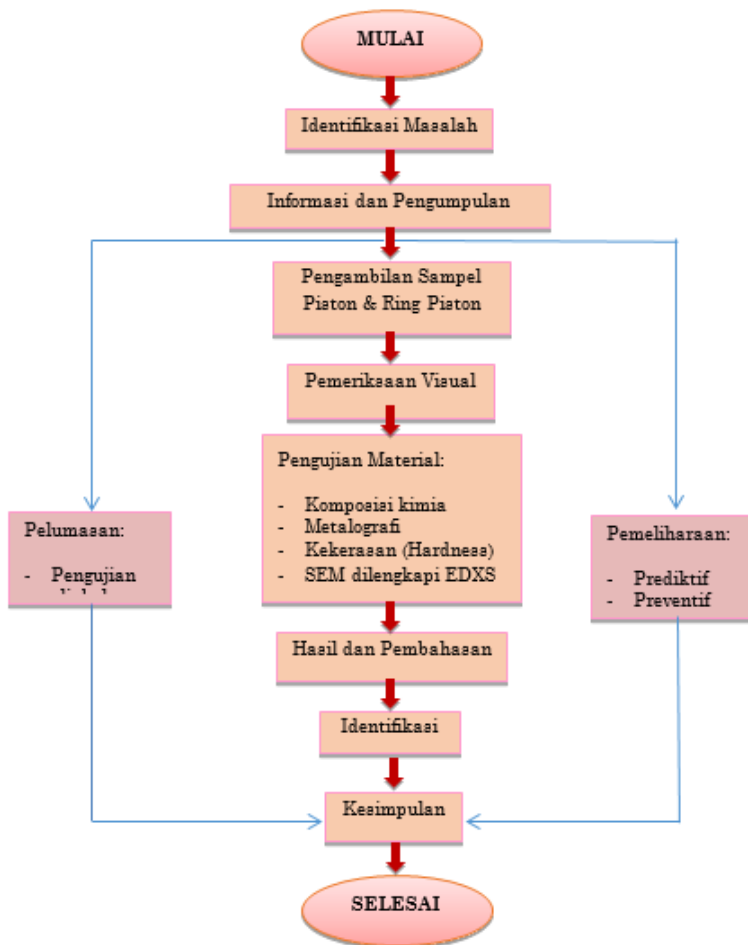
MULAI

Identifikasi Masalah

Informasi dan Pengumpulan

Pengambilan Sampel Piston & Ring Piston

Pemeriksaan Visual

Pengujian Material:

- Komposisi kimia
- Metalografi
- Kekerasan (Hardness)
- SEM dilengkapi EDXS

Pelumasan:

- Pengujian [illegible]

Pemeliharaan:

- Prediktif
- Preventif

Hasil dan Pembahasan

Identifikasi

Kesimpulan

SELESAI